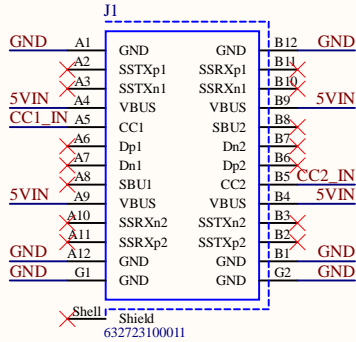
J1

GND A1 GND GND B12 GND
A2 SSTXp1 SSRXp1 B11
A3 SSTXn1 SSRXn1 B10
5VIN A4 VBUS VBUS B9 5VIN
CC1_IN A5 CC1 SBU2 B8
A6 Dp1 Dn2 B7
A7 Dn1 Dp2 B6
A8 SBU1 CC2 B5 CC2_IN
5VIN A9 VBUS VBUS B4 5VIN
A10 SSRXn2 SSTXn2 B3
A11 SSRXp2 SSTXp2 B2
GND A12 GND GND B1 GND
GND G1 GND GND G2 GND
Shell Shield
632723100011